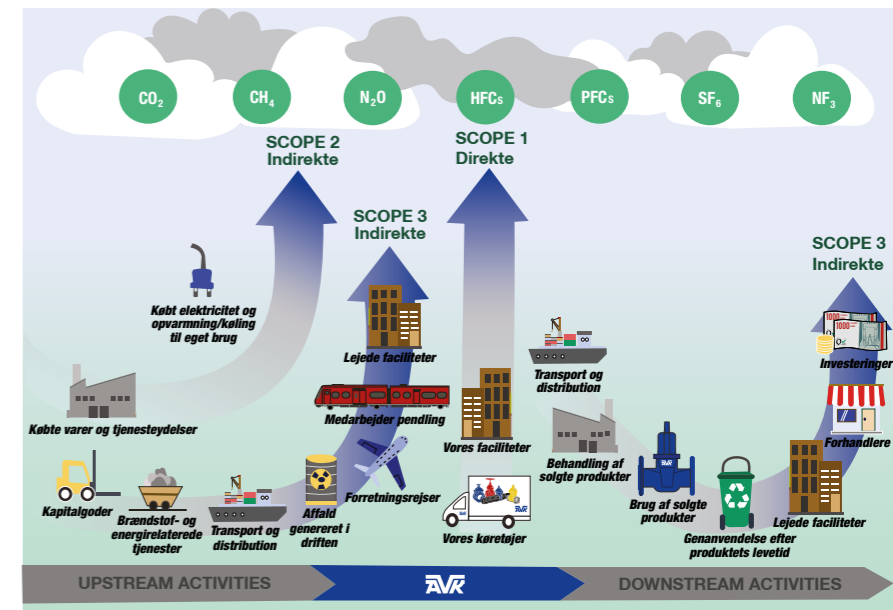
$CO_2$ $CH_4$ $N_2O$ HFCs PFCs $SF_6$ $NF_3$

SCOPE 2 Indirekte

SCOPE 1 Direkte

SCOPE 3 Indirekte

SCOPE 3 Indirekte

Købt elektricitet og opvarmning/køling til eget brug

Lejede faciliteter

Medarbejder pendling

Vores faciliteter

Transport og distribution

Investeringer

Forhandlere

Købte varer og tjenesteydelser

Behandling af solgte produkter

Kapitalgoder

Brændstof- og energirelaterede tjenester

Transport og distribution

Affald genereret i driften

Forretningsrejser

Vores køretøjer

Brug af solgte produkter

Genanvendelse efter produktets levetid

Lejede faciliteter

UPSTREAM ACTIVITIES

AVK

DOWNSTREAM ACTIVITIES